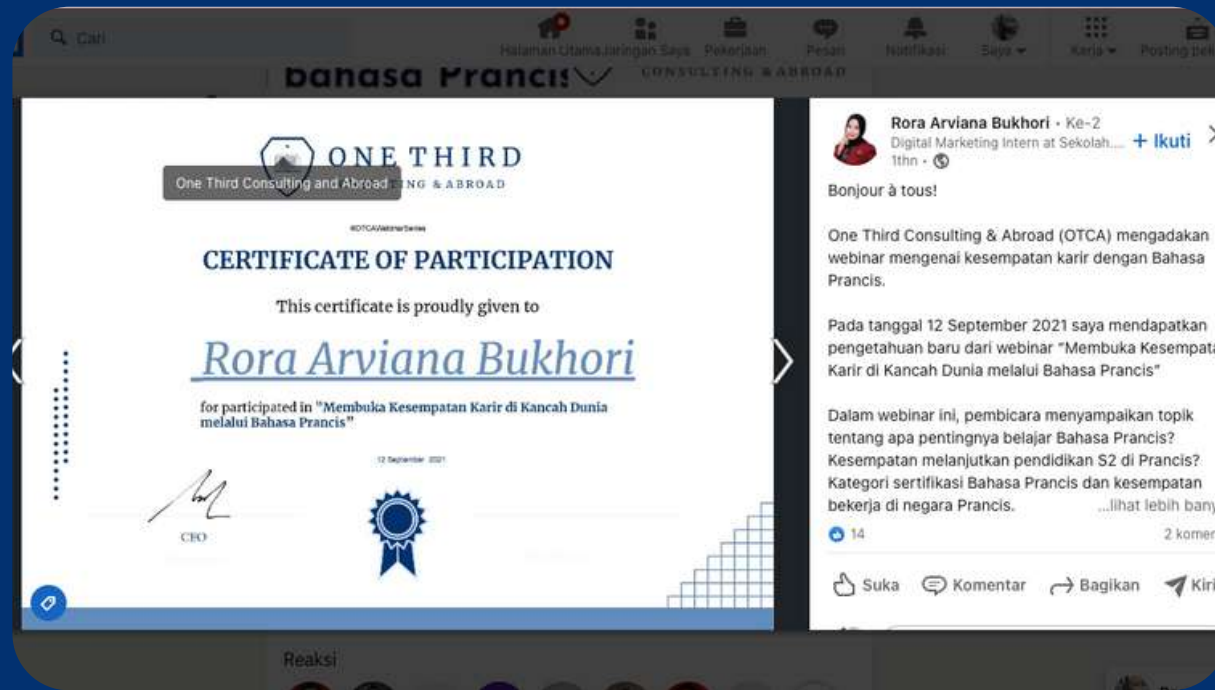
Cari

Halaman Utama Jaringan Saya Pekerjaan Pesan Notifikasi Saya Kerja Posting pek

bahasa Prancis

CONSULTING & ABROAD

ONE THIRD

One Third Consulting and Abroad NG & ABROAD

#OTCAWebinarSeries

CERTIFICATE OF PARTICIPATION

This certificate is proudly given to

Rora Arviana Bukhori

for participated in "Membuka Kesempatan Karir di Kancah Dunia melalui Bahasa Prancis"

12 September 2021

CEO

Rora Arviana Bukhori • Ke-2
Digital Marketing Intern at Sekolah.... + Ikuti
1thn •

Bonjour à tous!

One Third Consulting & Abroad (OTCA) mengadakan webinar mengenai kesempatan karir dengan Bahasa Prancis.

Pada tanggal 12 September 2021 saya mendapatkan pengetahuan baru dari webinar "Membuka Kesempata Karir di Kancah Dunia melalui Bahasa Prancis"

Dalam webinar ini, pembicara menyampaikan topik tentang apa pentingnya belajar Bahasa Prancis? Kesempatan melanjutkan pendidikan S2 di Prancis? Kategori sertifikasi Bahasa Prancis dan kesempatan bekerja di negara Prancis. ...lihat lebih bany

14

2 komen

Suka Komentar Bagikan Kiri

Reaksi